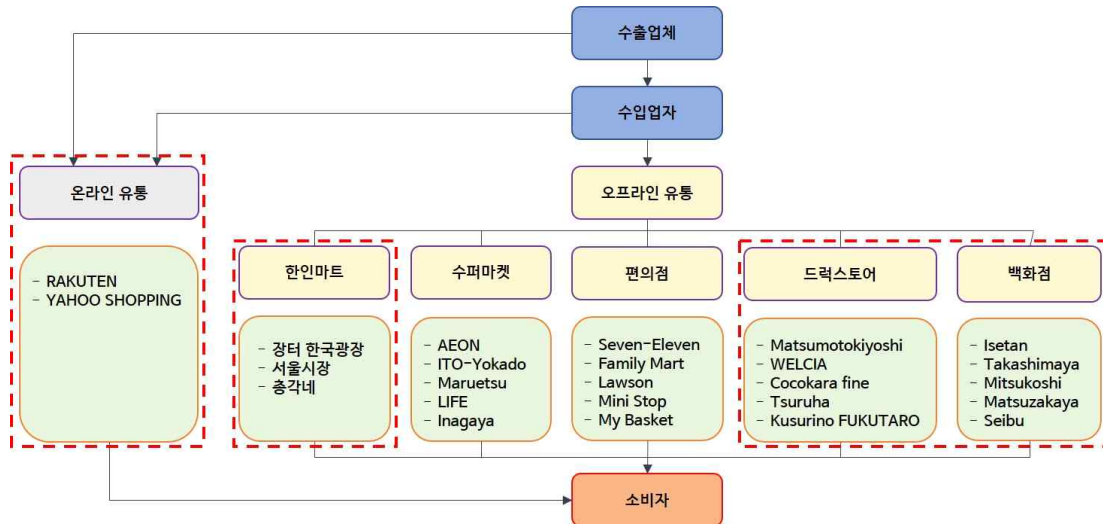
수출업체

수입업자

온라인 유통

- RAKUTEN
- YAHOO SHOPPING

오프라인 유통

한인마트

- 장터 한국광장
- 서울시장
- 총각네

수퍼마켓

- AEON
- ITO-Yokado
- Maruetsu
- LIFE
- Inagaya

편의점

- Seven-Eleven
- Family Mart
- Lawson
- Mini Stop
- My Basket

드럭스토어

- Matsumotokiyoshi
- WELCIA
- Cocokara fine
- Tsuruha
- Kusurino FUKUTARO

백화점

- Isetan
- Takashimaya
- Mitsukoshi
- Matsuzakaya
- Seibu

소비자